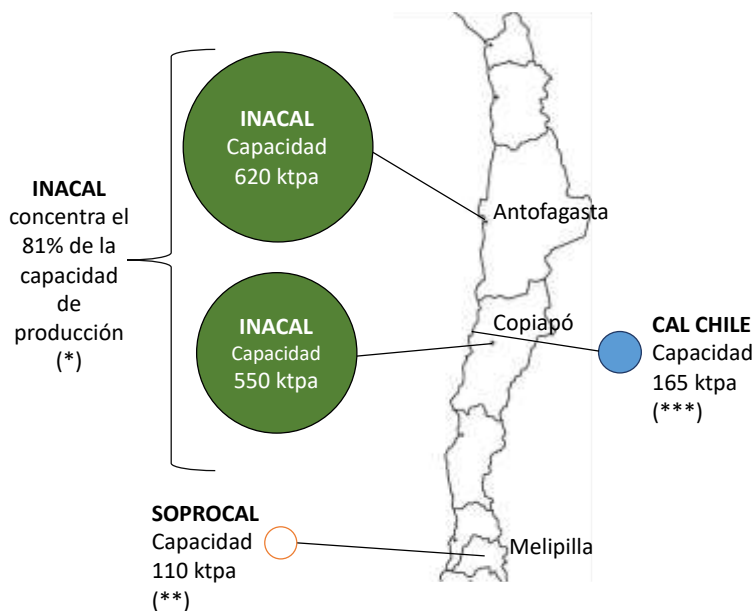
INACAL
concentra el 81% de la capacidad de producción (*)

INACAL
Capacidad
620 ktpa

Antofagasta

INACAL
Capacidad
550 ktpa

Copiapó

CAL CHILE
Capacidad
165 ktpa
(***)

SOPROCAL
Capacidad
110 ktpa
(**)

Melipilla